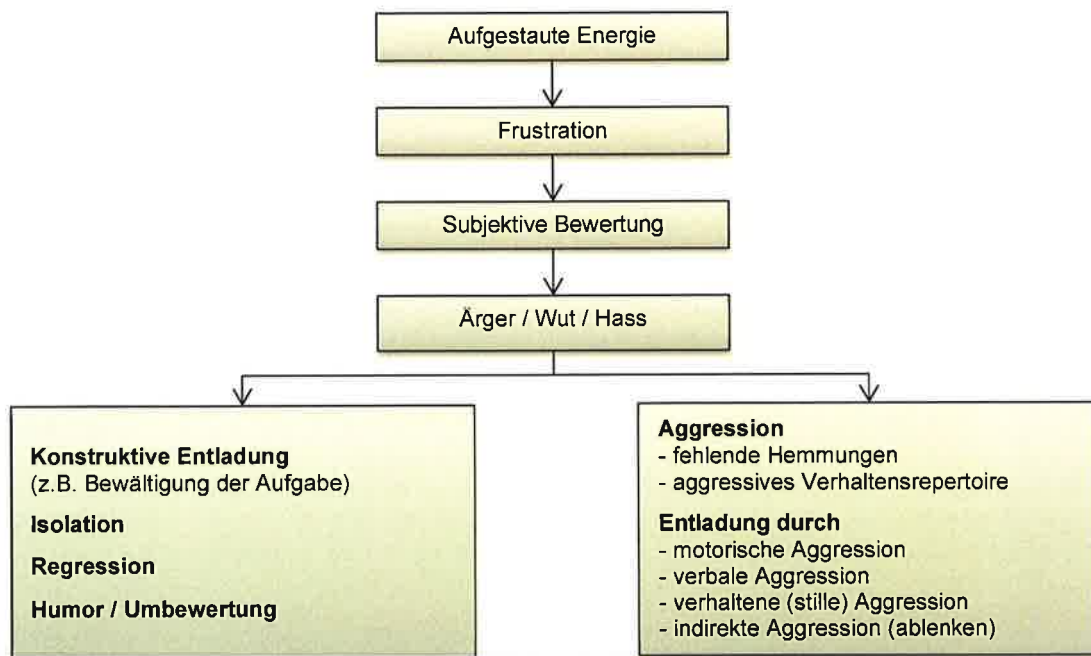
Aufgestaute Energie

Frustration

Subjektive Bewertung

Ärger / Wut / Hass

**Konstruktive Entladung**
(z.B. Bewältigung der Aufgabe)

**Isolation**

**Regression**

**Humor / Umbewertung**

**Aggression**
- fehlende Hemmungen
- aggressives Verhaltensrepertoire

**Entladung durch**
- motorische Aggression
- verbale Aggression
- verhaltene (stille) Aggression
- indirekte Aggression (ablenken)